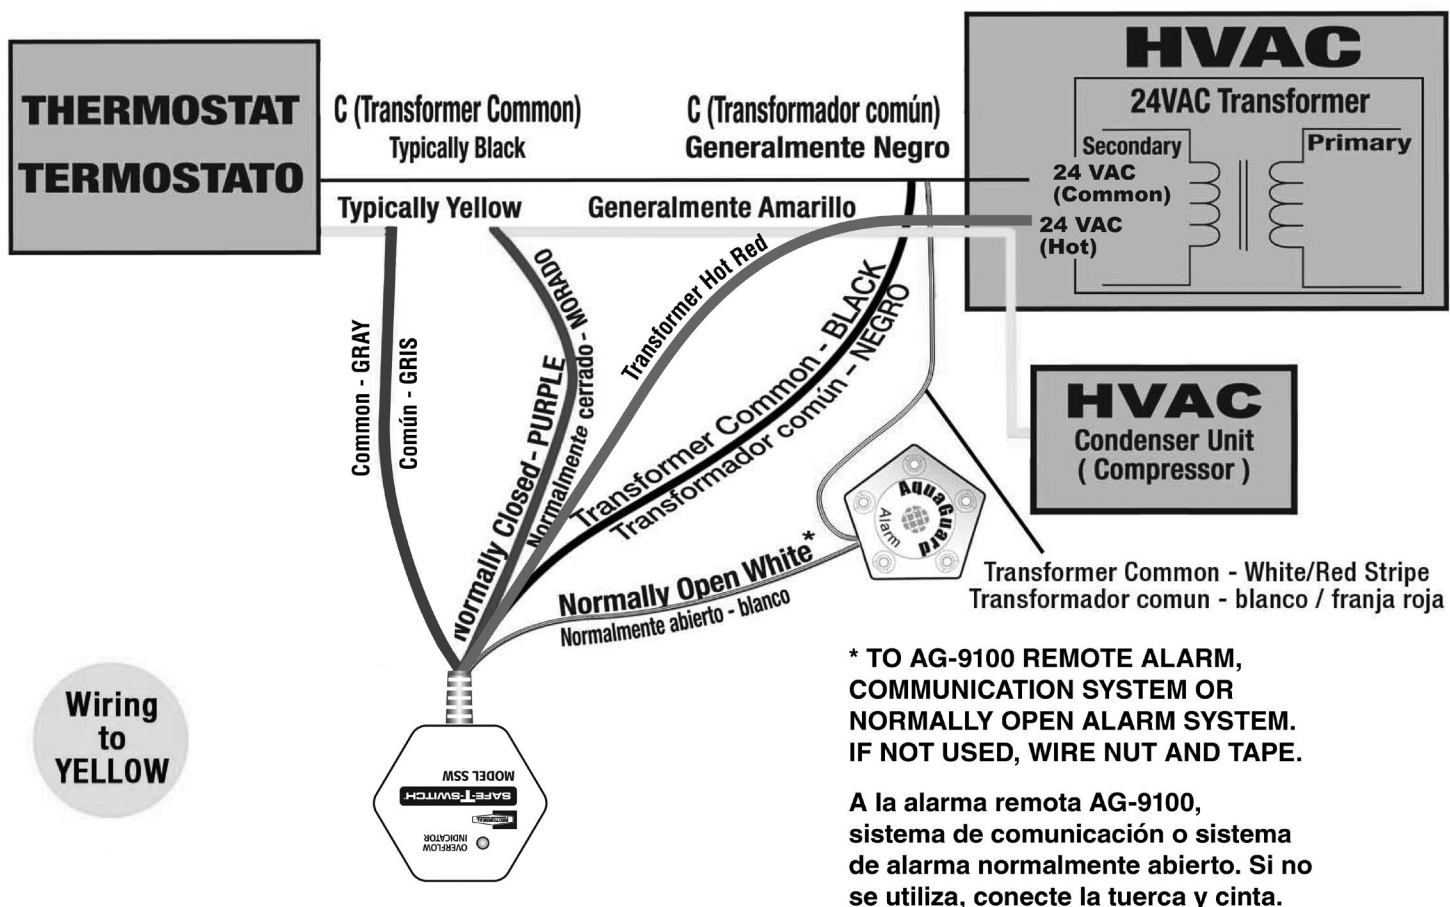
THERMOSTAT
TERMOSTATO

C (Transformer Common)
Typically Black

C (Transformador común)
Generalmente Negro

Typically Yellow

Generalmente Amarillo

HVAC
24VAC Transformer
Secondary
Primary
24 VAC (Common)
24 VAC (Hot)

HVAC
Condenser Unit
( Compressor )

Common - GRAY
Común - GRIS

Normally Closed - PURPLE
Normalmente cerrado - MORADO

Transformer Hot Red

Transformer Common - BLACK
Transformador común - NEGRO

Normally Open White*
Normalmente abierto - blanco

AquaGuard
Alarm

Transformer Common - White/Red Stripe
Transformador comun - blanco / franja roja

Wiring to YELLOW

SAFE-T-SWITCH
MODEL SSW
OVERFLOW INDICATOR

* TO AG-9100 REMOTE ALARM, COMMUNICATION SYSTEM OR NORMALLY OPEN ALARM SYSTEM. IF NOT USED, WIRE NUT AND TAPE.

A la alarma remota AG-9100, sistema de comunicación o sistema de alarma normalmente abierto. Si no se utiliza, conecte la tuerca y cinta.